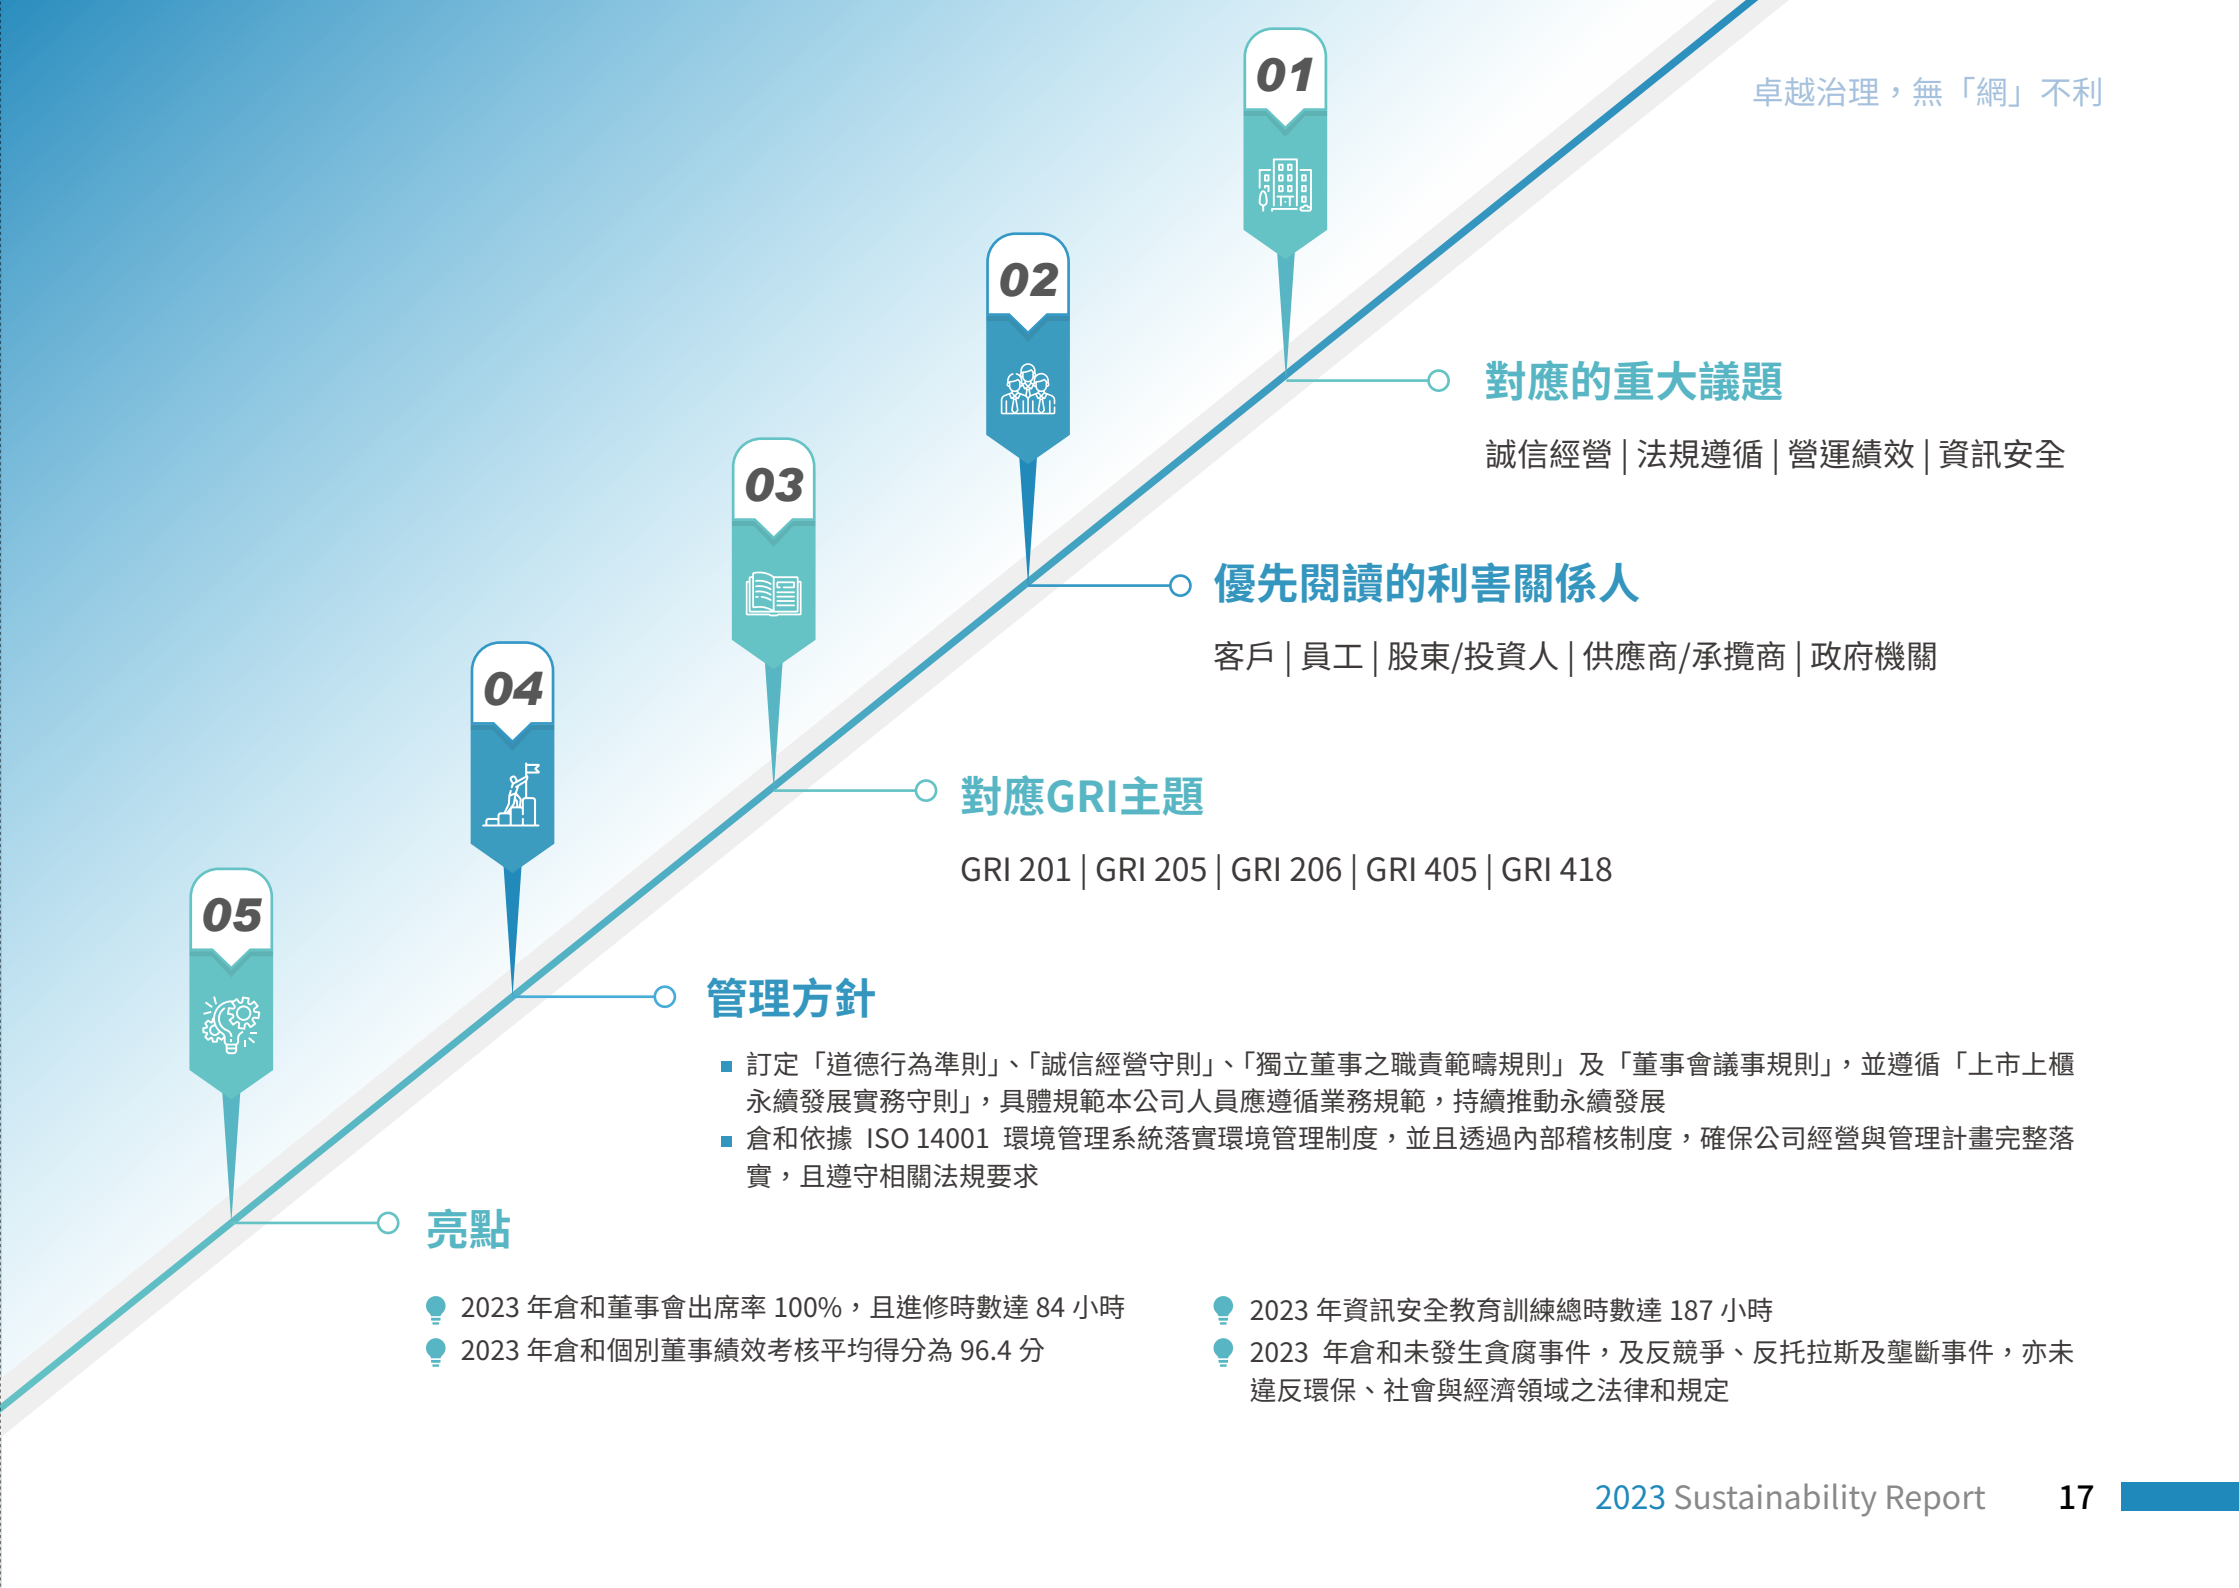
卓越治理，無「網」不利

01

02

03

04

05

對應的重大議題

誠信經營 | 法規遵循 | 營運績效 | 資訊安全

優先閱讀的利害關係人

客戶 | 員工 | 股東/投資人 | 供應商/承攬商 | 政府機關

對應GRI主題

GRI 201 | GRI 205 | GRI 206 | GRI 405 | GRI 418

管理方針

■ 訂定「道德行為準則」、「誠信經營守則」、「獨立董事之職責範疇規則」及「董事會議事規則」，並遵循「上市上櫃永續發展實務守則」，具體規範本公司人員應遵循業務規範，持續推動永續發展

■ 倉和依據 ISO 14001 環境管理系統落實環境管理制度，並且透過內部稽核制度，確保公司經營與管理計畫完整落實，且遵守相關法規要求

亮點

2023 年倉和董事會出席率 100%，且進修時數達 84 小時

2023 年倉和個別董事績效考核平均得分為 96.4 分

2023 年資訊安全教育訓練總時數達 187 小時

2023 年倉和未發生貪腐事件，及反競爭、反托拉斯及壟斷事件，亦未違反環保、社會與經濟領域之法律和規定

2023 Sustainability Report 17